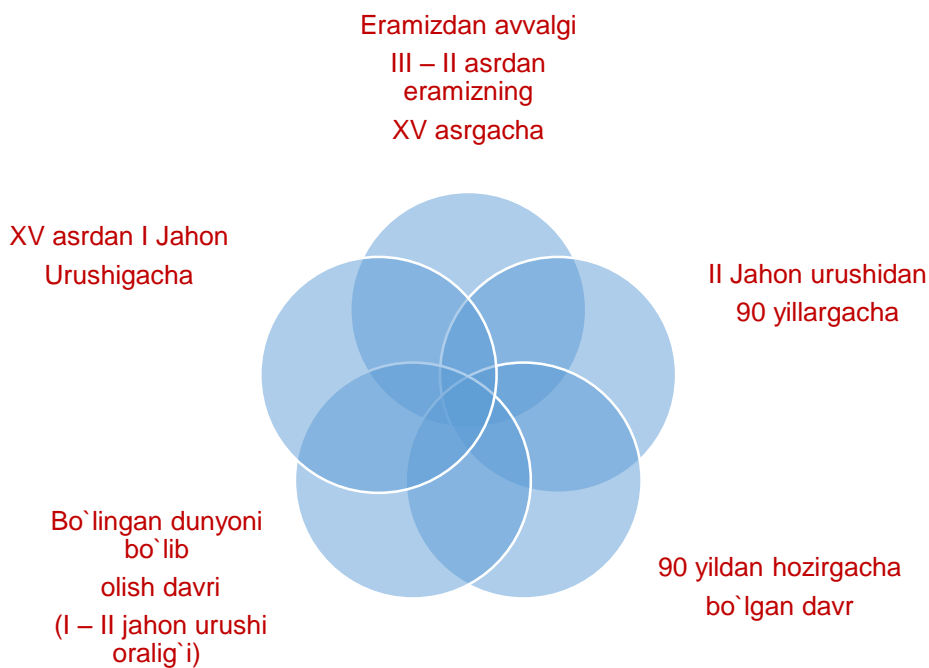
Eramizdan avvalgi
III – II asrdan
eramizning
XV asrgacha

XV asrdan I Jahon
Urushigacha

II Jahon urushidan
90 yillargacha

Bo`lingan dunyoni
bo`lib
olish davri
(I – II jahon urushi
oralig`i)

90 yildan hozirgacha
bo`lgan davr